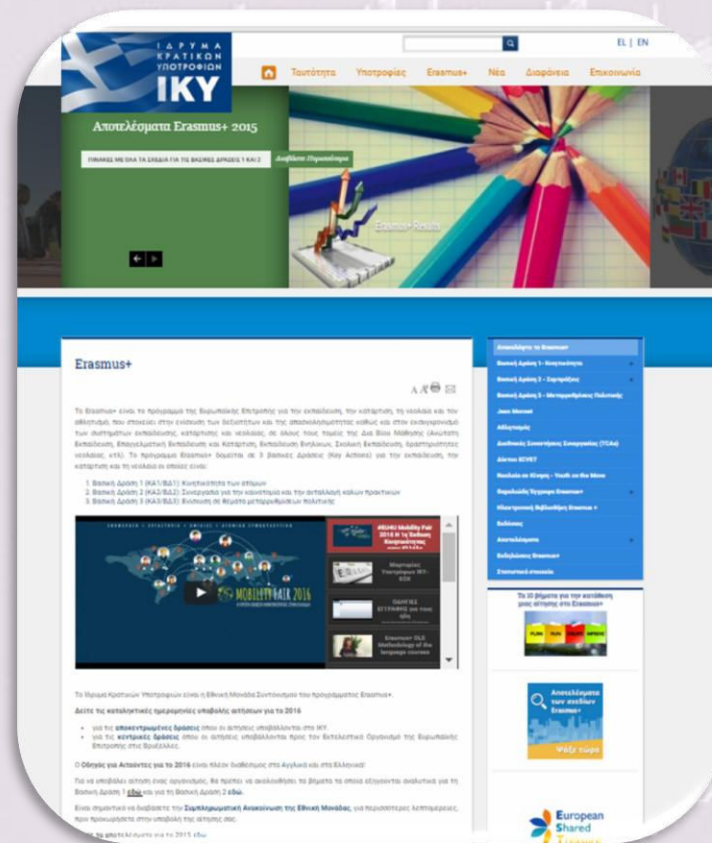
ΙΔΡΥΜΑ ΚΡΑΤΙΚΩΝ ΥΠΟΤΡΟΦΙΩΝ
ΙΚΥ

EL | EN

Ταυτότητα Υποτροφίες Erasmus+ Νέα Διαφάνεια Επικοινωνία

Αποτελέσματα Erasmus+ 2015

ΠΙΝΑΚΕΣ ΜΕ ΟΛΑ ΤΑ ΣΧΕΔΙΑ ΓΙΑ ΤΙΣ ΒΑΣΙΚΕΣ ΔΡΑΣΕΙΣ 1 ΚΑΙ 2

Διαβάστε Περισσότερα

Erasmus+ Results

Erasmus+

Το Erasmus+ είναι το πρόγραμμα της Ευρωπαϊκής Επιτροπής για την εκπαίδευση, την κατάρτιση, τη νεολαία και τον αθλητισμό. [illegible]

1 Βασική Δράση 1 (ΚΑ1/ΒΔ1): Κινητικότητα των ατόμων
2 Βασική Δράση 2 (ΚΑ2/ΒΔ2): Συνεργασία για την καινοτομία και την ανταλλαγή καλών πρακτικών
3 Βασική Δράση 3 (ΚΑ3/ΒΔ3): Ενίσχυση σε θέματα μεταρρυθμίσεων πολιτικής

MOBILITY FAIR 2016

#IKY Mobility Fair 2016 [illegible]
Μαρτυρίες Υποτρόφων ΙΚΥ-SSK
ΟΔΗΓΙΕΣ ΕΓΓΡΑΦΗΣ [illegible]
Erasmus+ OLS Methodology of the language courses

Το Ίδρυμα Κρατικών Υποτροφιών είναι η Εθνική Μονάδα Συντονισμού του προγράμματος Erasmus+.

Δείτε τις καταληκτικές ημερομηνίες υποβολής αιτήσεων για το 2016

για τις αποκεντρωμένες δράσεις όπου οι αιτήσεις υποβάλλονται στο ΙΚΥ.
για τις κεντρικές δράσεις όπου οι αιτήσεις υποβάλλονται προς τον Εκτελεστικό Οργανισμό της Ευρωπαϊκής Επιτροπής στις Βρυξέλλες.

Ο Οδηγός για Αιτούντες για το 2016 είναι πλέον διαθέσιμος στα Αγγλικά και στα Ελληνικά!

Για να υποβάλει αίτηση ένας οργανισμός, θα πρέπει να ακολουθήσει τα βήματα τα οποία εξηγούνται αναλυτικά για τη Βασική Δράση 1 εδώ και για τη Βασική Δράση 2 εδώ.

Είναι σημαντικό να διαβάσετε την Συμπληρωματική Ανακοίνωση της Εθνικής Μονάδας, για περισσότερες λεπτομέρειες, πριν προχωρήσετε στην υποβολή της αίτησής σας.

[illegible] αποτελέσματα για το 2015 εδώ.

Αποτελέσματα Erasmus+
Βασική Δράση 1 - Κινητικότητα
Βασική Δράση 2 - Συμπράξεις
Βασική Δράση 3 - Μεταρρυθμίσεις Πολιτικής
Jean Monnet
Αθλητισμός
Διεθνικές Συνεργατικές Συναντήσεις (TCAs)
Δίκτυο ECVET
Νεολαία σε Κίνηση - Youth on the Move
Βοηθητικά Έγγραφα Erasmus+
Ηλεκτρονική Βιβλιοθήκη Erasmus+
Εκδόσεις
Αποτελέσματα
Ενδιάμεσες Erasmus+
Στατιστικά στοιχεία

Τα 10 βήματα για την κατάθεση μιας αίτησης στο Erasmus+

Αποτελέσματα των σχεδίων Erasmus+
Ψάξε τώρα

European Shared